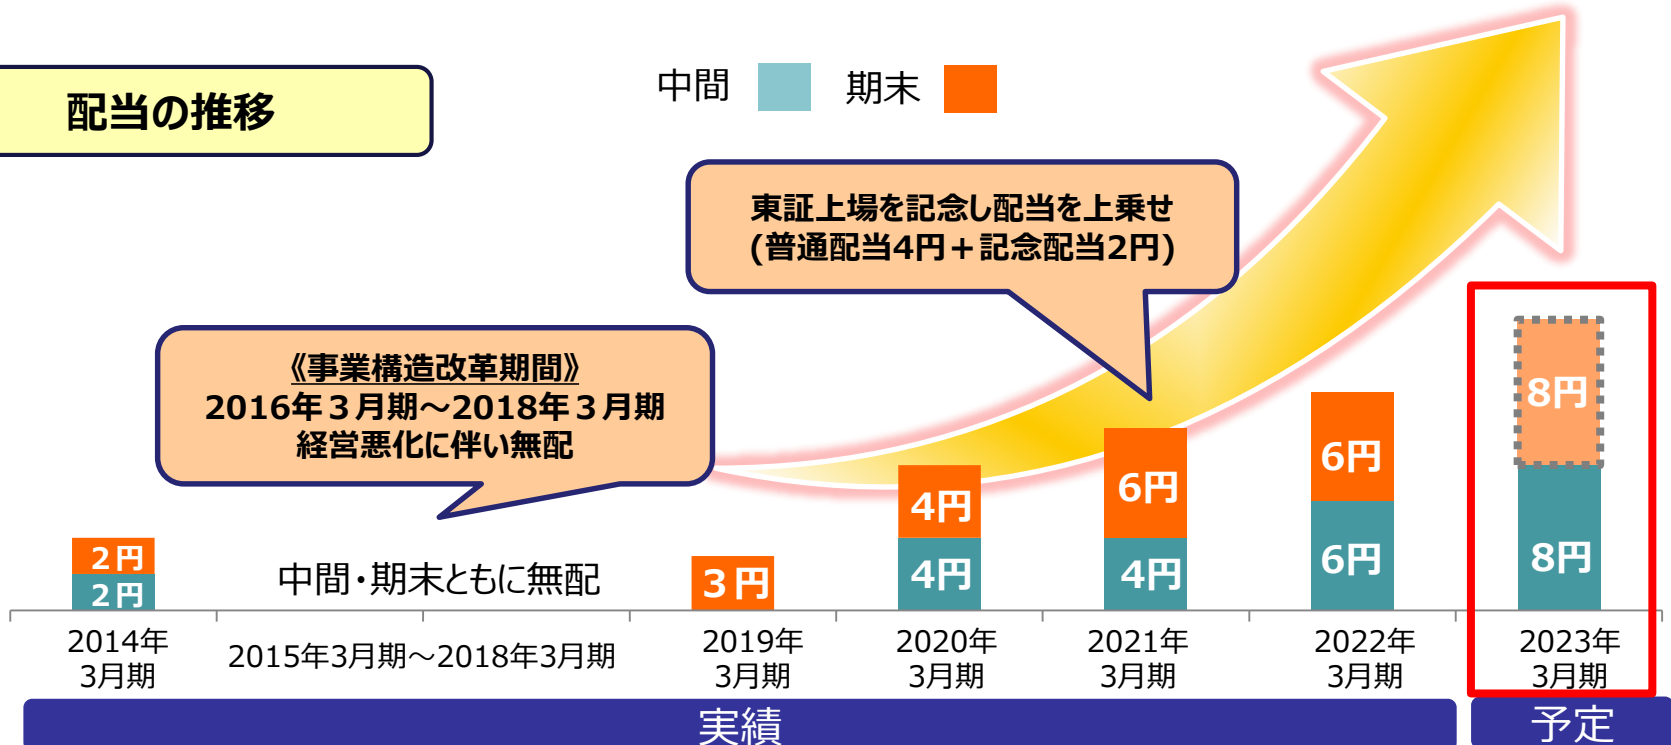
配当の推移

中間 期末

東証上場を記念し配当を上乗せ
(普通配当4円＋記念配当2円)

《事業構造改革期間》
2016年３月期～2018年３月期
経営悪化に伴い無配

2円
2円

中間・期末ともに無配

3円

4円
4円

6円
4円

6円
6円

8円
8円

2014年
3月期

2015年3月期～2018年3月期

2019年
3月期

2020年
3月期

2021年
3月期

2022年
3月期

2023年
3月期

実績

予定